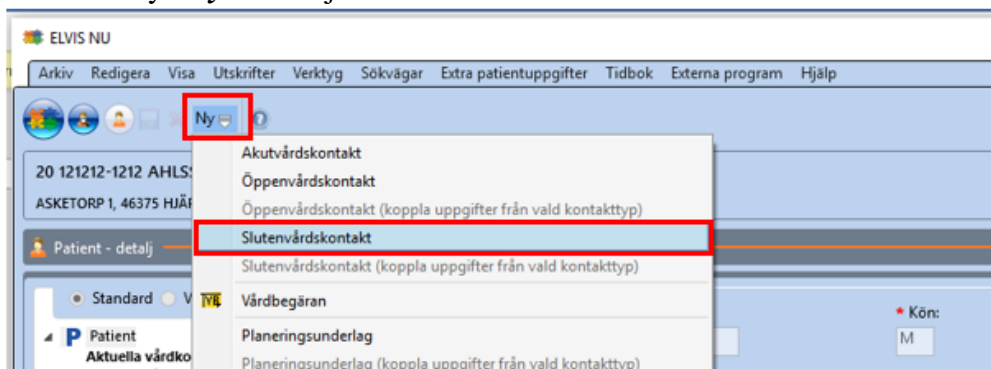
ELVIS NU

Arkiv Redigera Visa Utskrifter Verktyg Sökvägar Extra patientuppgifter Tidbok Externa program Hjälp

Ny

20 121212-1212 AHLS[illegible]

ASKETORP 1, 46375 HJÄ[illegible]

Patient - detalj

Standard V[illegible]

P Patient

Aktuella vårdko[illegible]

Akutvårdskontakt
Öppenvårdskontakt
Öppenvårdskontakt (koppla uppgifter från vald kontakttyp)
Slutenvårdskontakt
Slutenvårdskontakt (koppla uppgifter från vald kontakttyp)
Vårdbegäran
Planeringsunderlag
Planeringsunderlag (koppla uppgifter från vald kontakttyp)

* Kön:
M